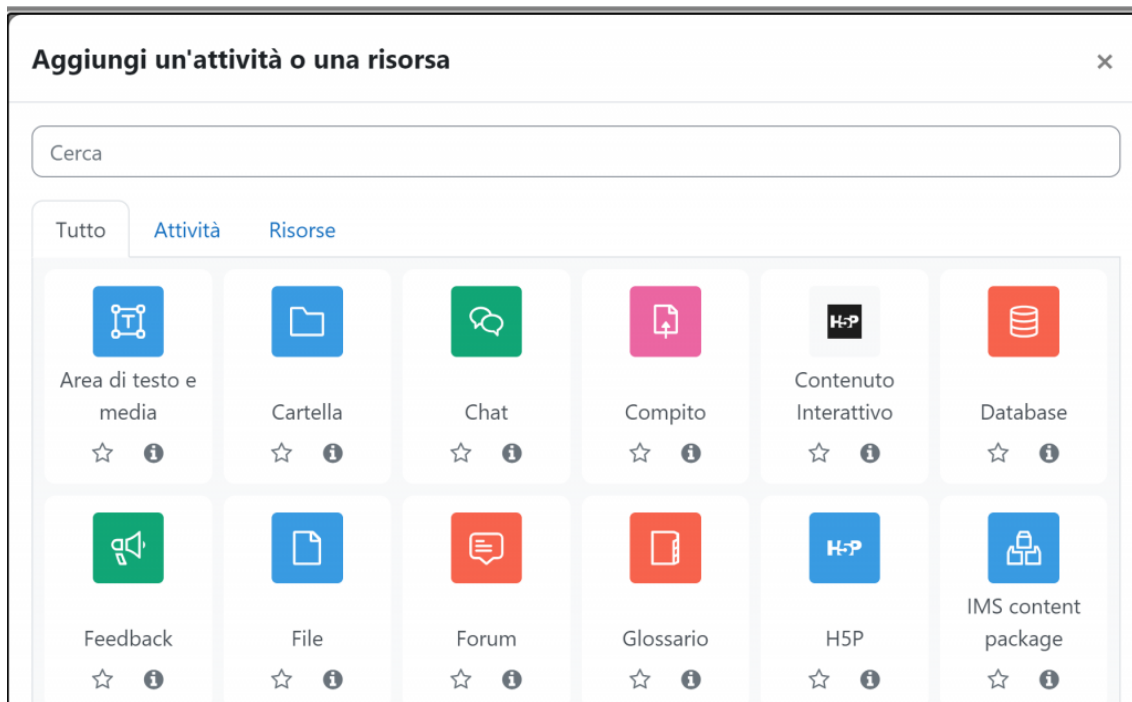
Aggiungi un'attività o una risorsa

×

Cerca

Tutto

Attività

Risorse

Area di testo e media

Cartella

Chat

Compito

H5P

Contenuto Interattivo

Database

Feedback

File

Forum

Glossario

H5P

H5P

IMS content package